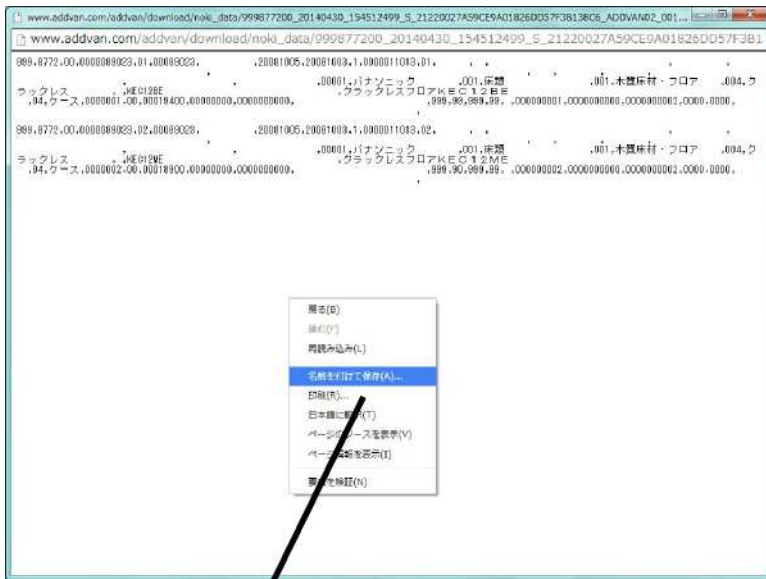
www.addvan.com/addvan/download/noki_data/999877200_20140430_154512499_S_21220027A59CE9A01826DD57F3B138C6_ADDVAN02_001...

www.addvan.com/addvan/download/noki_data/999877200_20140430_154512499_S_21220027A59CE9A01826DD57F3B1

999,8772,00,0000089023,01,00089023, ,20081005,20081003,1,0000011013,01, ,00001,パナソニック ,001,床類 ,001,木質床材・フロア ,004,ク ラックレス ,KEC12BE ,クラックレスフロアKEC12BE ,04,ケース,0000001,00,00019400,00000000,0000000000, ,999,99,999,99, ,000000001,0000000000,0000000002,0000,0000,

999,8772,00,0000089023,02,00089023, ,20081005,20081003,1,0000011013,02, ,00001,パナソニック ,001,床類 ,001,木質床材・フロア ,004,ク ラックレス ,KEC12ME ,クラックレスフロアKEC12ME ,04,ケース,0000002,00,00018900,00000000,0000000000, ,999,90,999,99, ,000000002,0000000000,0000000002,0000,0000,

戻る(B)
進む(F)
再読み込み(L)
名前を付けて保存(A)...
印刷(R)...
日本語に翻訳(T)
ページのソースを表示(V)
ページの情報を表示(I)
要素を検証(N)